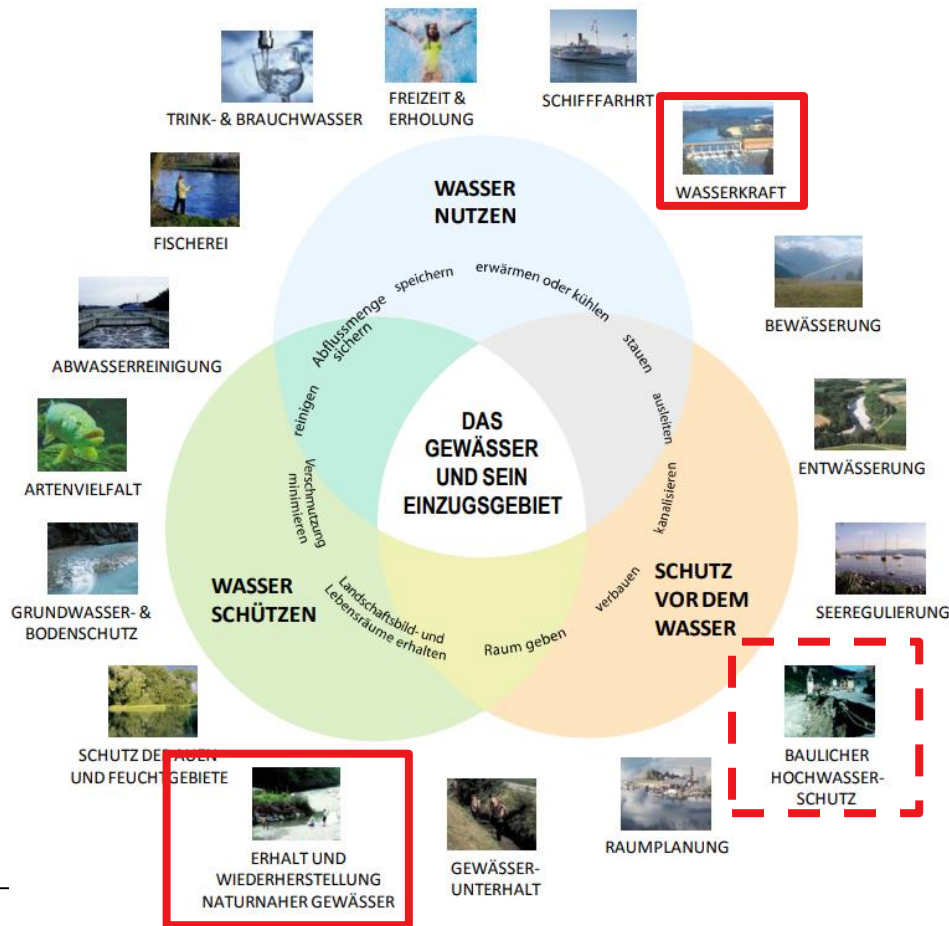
TRINK- & BRAUCHWASSER

FREIZEIT & ERHOLUNG

SCHIFFFAHRHT

WASSERKRAFT

FISCHEREI

BEWÄSSERUNG

ABWASSERREINIGUNG

ARTENVIELFALT

ENTWÄSSERUNG

GRUNDWASSER- & BODENSCHUTZ

SEEREGULIERUNG

SCHUTZ DE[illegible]AUEN UND FEUCHT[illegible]GEBIETE

BAULICHER HOCHWASSER-SCHUTZ

ERHALT UND WIEDERHERSTELLUNG NATURNAHER GEWÄSSER

GEWÄSSER-UNTERHALT

RAUMPLANUNG

WASSER NUTZEN

WASSER SCHÜTZEN

SCHUTZ VOR DEM WASSER

DAS GEWÄSSER UND SEIN EINZUGSGEBIET

speichern

erwärmen oder kühlen

Abflussmenge sichern

stauen

ausleiten

reinigen

kanalisieren

Verschmutzung minimieren

verbauen

Landschaftsbild- und Lebensräume erhalten

Raum geben